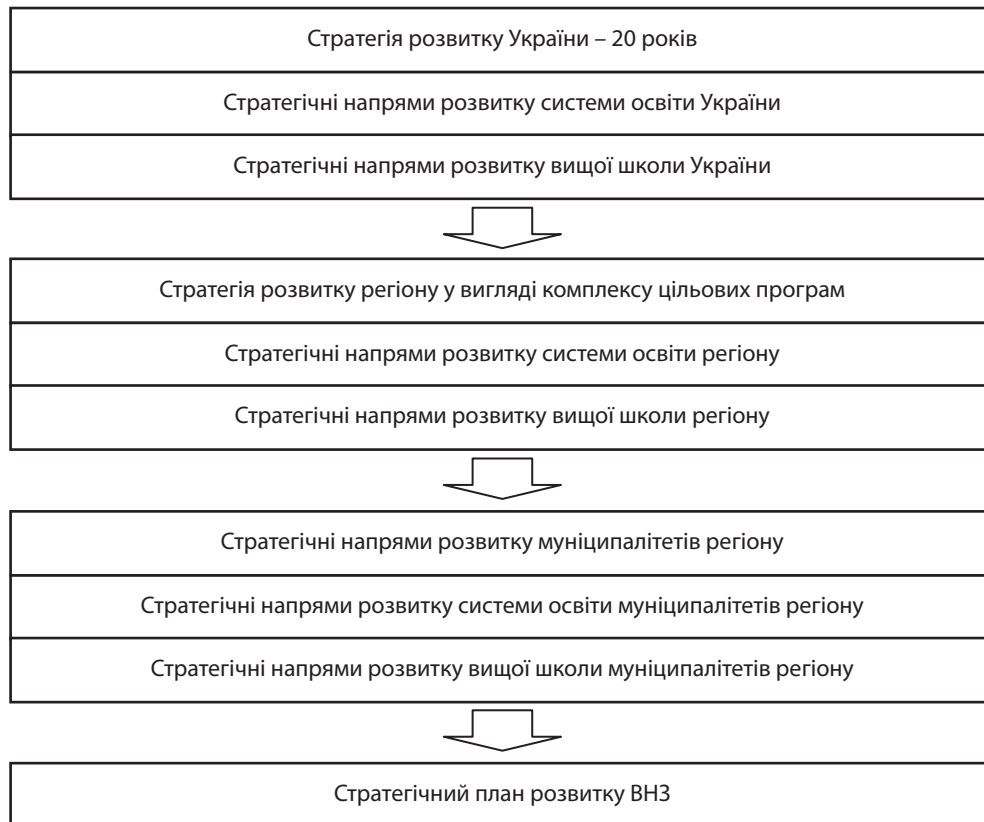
Стратегія розвитку України – 20 років

Стратегічні напрями розвитку системи освіти України

Стратегічні напрями розвитку вищої школи України

Стратегія розвитку регіону у вигляді комплексу цільових програм

Стратегічні напрями розвитку системи освіти регіону

Стратегічні напрями розвитку вищої школи регіону

Стратегічні напрями розвитку муніципалітетів регіону

Стратегічні напрями розвитку системи освіти муніципалітетів регіону

Стратегічні напрями розвитку вищої школи муніципалітетів регіону

Стратегічний план розвитку ВНЗ